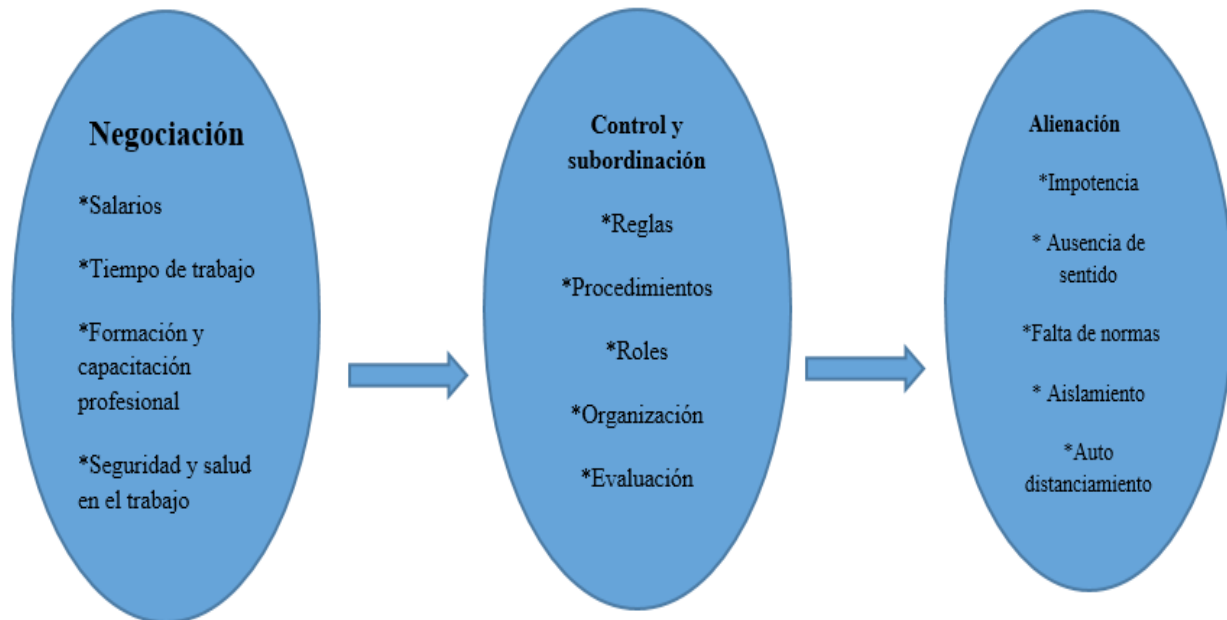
Negociación

*Salarios

*Tiempo de trabajo

*Formación y capacitación profesional

*Seguridad y salud en el trabajo

Control y subordinación

*Reglas

*Procedimientos

*Roles

*Organización

*Evaluación

Alienación

*Impotencia

* Ausencia de sentido

*Falta de normas

* Aislamiento

*Auto distanciamiento